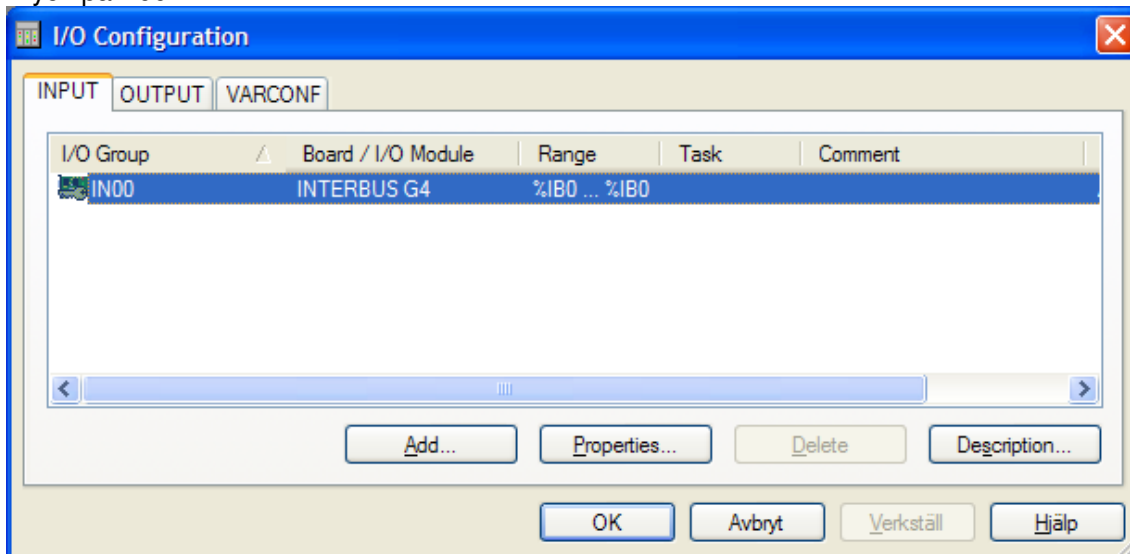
I/O Configuration

INPUT | OUTPUT | VARCONF

| I/O Group | Board / I/O Module | Range | Task | Comment |
|---|---|---|---|---|
| IN00 | INTERBUS G4 | %IB0 ... %IB0 | | |

Add...
Properties...
Delete
Description...

OK
Avbryt
Verkställ
Hjälp